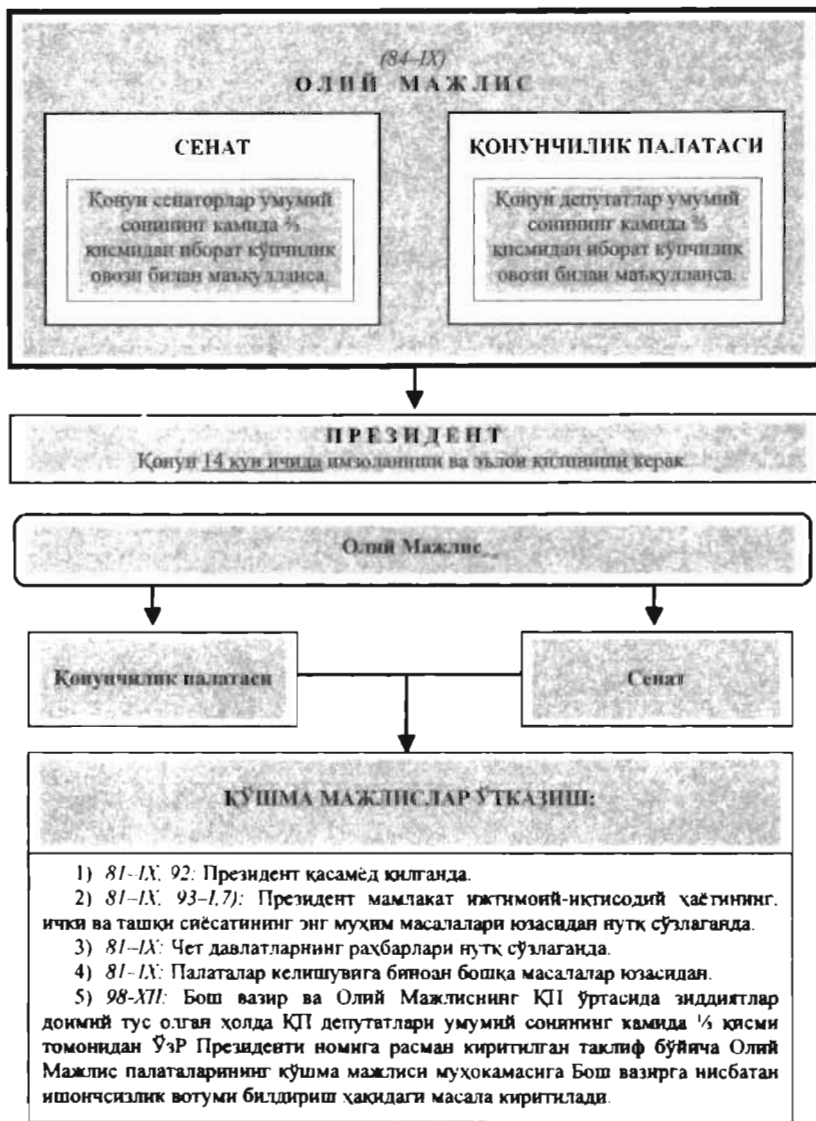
(84-IX)
ОЛИЙ МАЖЛИС

СЕНАТ

Қонун сенаторлар умумий сонининг камида ⅔ қисмидан иборат кўпчилик овози билан маъқулланса.

ҚОНУНЧИЛИК ПАЛАТАСИ

Қонун депутатлар умумий сонининг камида ⅔ қисмидан иборат кўпчилик овози билан маъқулланса.

ПРЕЗИДЕНТ
Қонун 14 кун ичида имзоланиши ва эълон қилиниши керак.

Олий Мажлис

Қонунчилик палатаси

Сенат

ҚЎШМА МАЖЛИСЛАР ЎТКАЗИШ:

1) 81-IX, 92: Президент қасамёд қилганда.
2) 81-IX, 93-I,7): Президент мамлакат ижтимоий-иқтисодий ҳаётининг, ички ва ташқи сиёсатининг энг муҳим масалалари юзасидан нутқ сўзлаганда.
3) 81-IX: Чет давлатларнинг раҳбарлари нутқ сўзлаганда.
4) 81-IX: Палаталар келишувига биноан бошқа масалалар юзасидан.
5) 98-XII: Бош вазир ва Олий Мажлиснинг ҚП ўртасида зиддиятлар доимий тус олган ҳолда ҚП депутатлари умумий сонининг камида ⅓ қисми томонидан ЎзР Президенти номига расман киритилган таклиф бўйича Олий Мажлис палаталарининг қўшма мажлиси муҳокамасига Бош вазирга нисбатан ишончсизлик вотуми билдириш ҳақидаги масала киритилади.